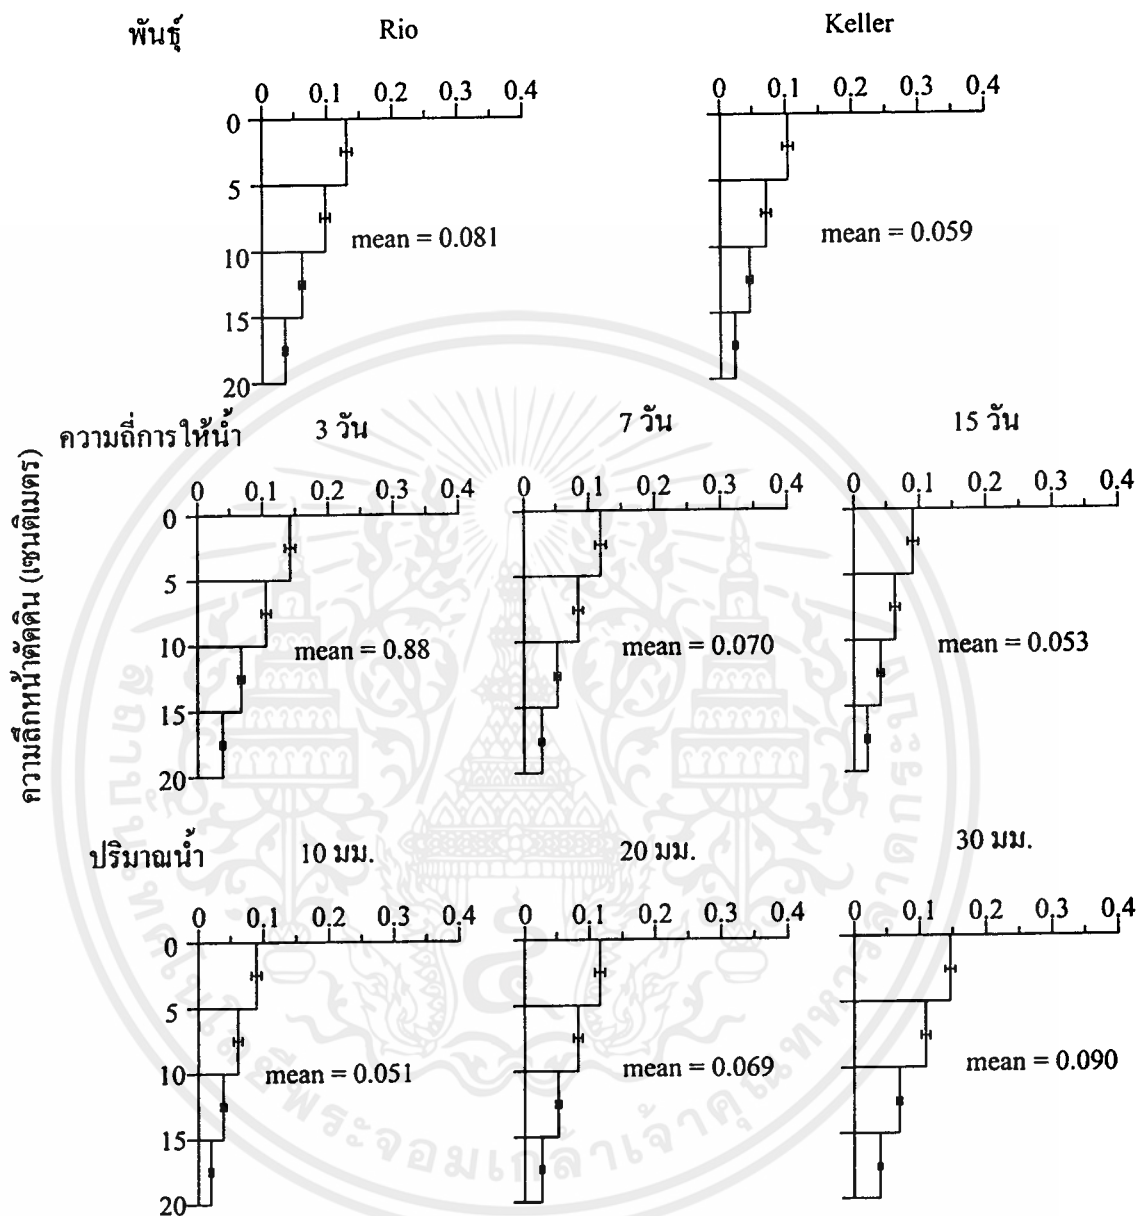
พันธุ์ Rio Keller

0 0.1 0.2 0.3 0.4
0
5
10
15
20
mean = 0.081

0 0.1 0.2 0.3 0.4
mean = 0.059

ความถี่การให้น้ำ 3 วัน 7 วัน 15 วัน

0 0.1 0.2 0.3 0.4
0
5
10
15
20
mean = 0.88

0 0.1 0.2 0.3 0.4
mean = 0.070

0 0.1 0.2 0.3 0.4
mean = 0.053

ความลึกหน้าตัดดิน (เซนติเมตร)

ปริมาณน้ำ 10 มม. 20 มม. 30 มม.

0 0.1 0.2 0.3 0.4
0
5
10
15
20
mean = 0.051

0 0.1 0.2 0.3 0.4
mean = 0.069

0 0.1 0.2 0.3 0.4
mean = 0.090